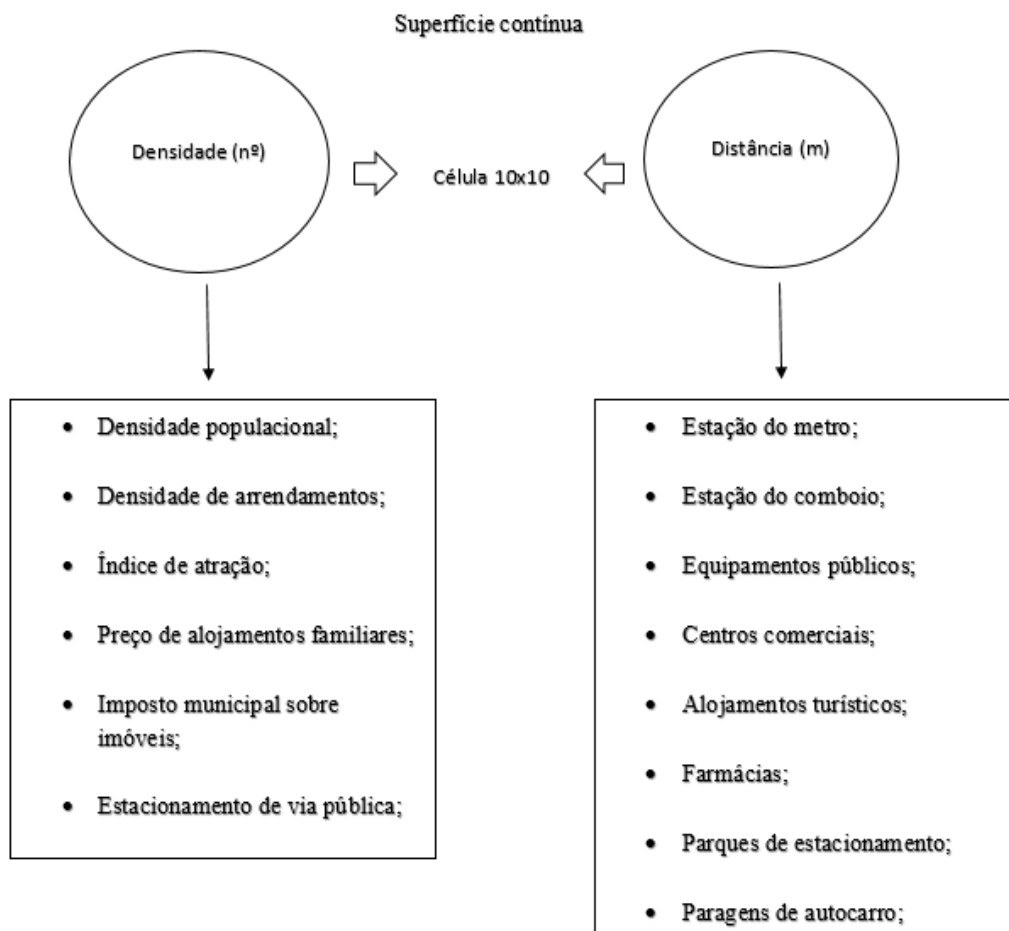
Superfície contínua

Densidade (nº)

Célula 10x10

Distância (m)

- Densidade populacional;
- Densidade de arrendamentos;
- Índice de atração;
- Preço de alojamentos familiares;
- Imposto municipal sobre imóveis;
- Estacionamento de via pública;

- Estação do metro;
- Estação do comboio;
- Equipamentos públicos;
- Centros comerciais;
- Alojamentos turísticos;
- Farmácias;
- Parques de estacionamento;
- Paragens de autocarro;